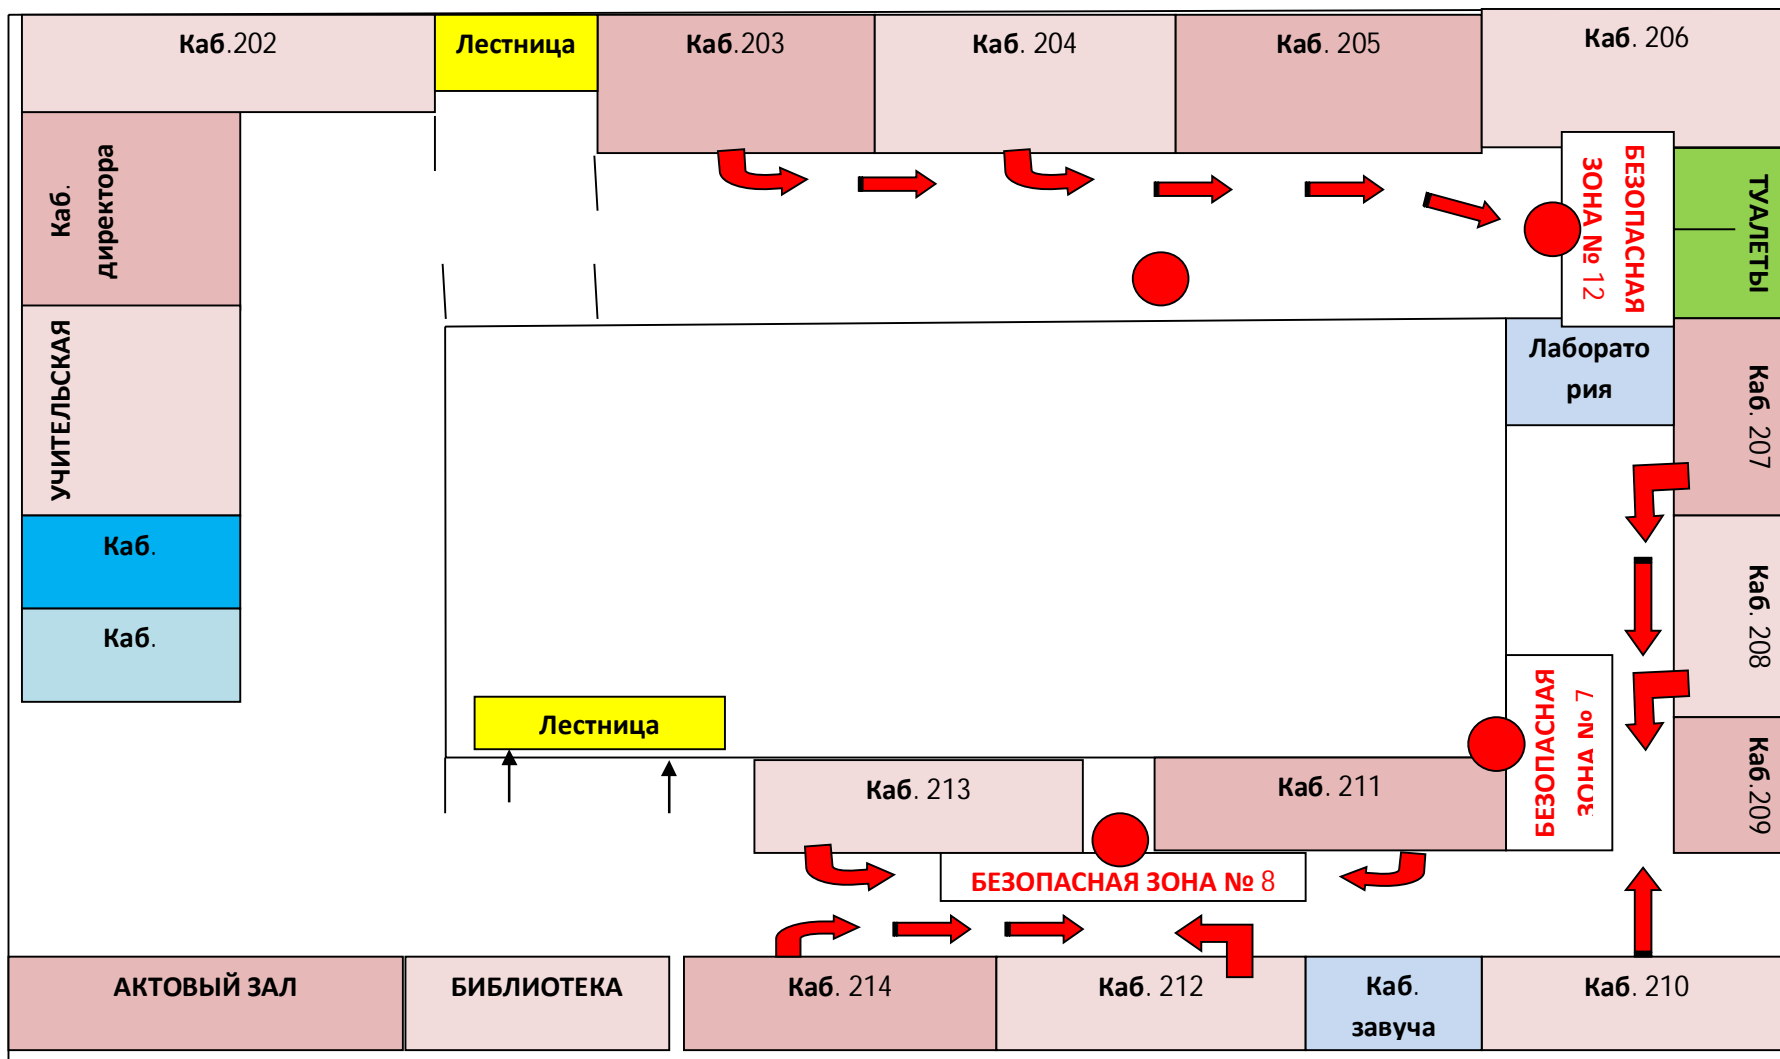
Каб.202
Лестница
Каб.203
Каб. 204
Каб. 205
Каб. 206

Каб. директора
БЕЗОПАСНАЯ ЗОНА № 12
ТУАЛЕТЫ

УЧИТЕЛЬСКАЯ
Лаборатория
Каб. 207

Каб.
Каб. 208
Каб.

Лестница
БЕЗОПАСНАЯ ЗОНА № 7
Каб.209

Каб. 213
Каб. 211
БЕЗОПАСНАЯ ЗОНА № 8

АКТОВЫЙ ЗАЛ
БИБЛИОТЕКА
Каб. 214
Каб. 212
Каб. завуча
Каб. 210